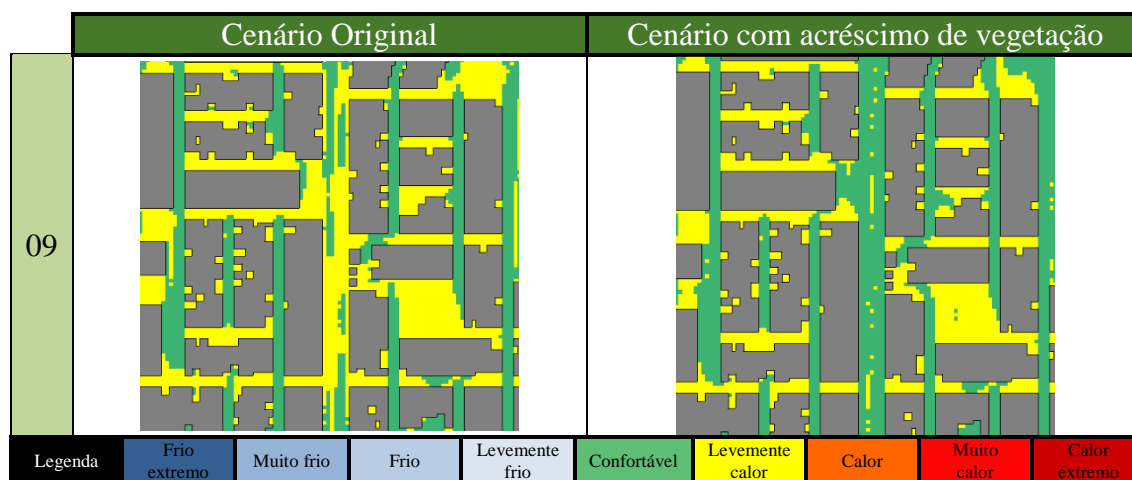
|  | Cenário Original | Cenário com acréscimo de vegetação |
|---|---|---|
| 09 |  |  |

| Legenda | Frio extremo | Muito frio | Frio | Levemente frio | Confortável | Levemente calor | Calor | Muito calor | Calor extremo |
|---|---|---|---|---|---|---|---|---|---|